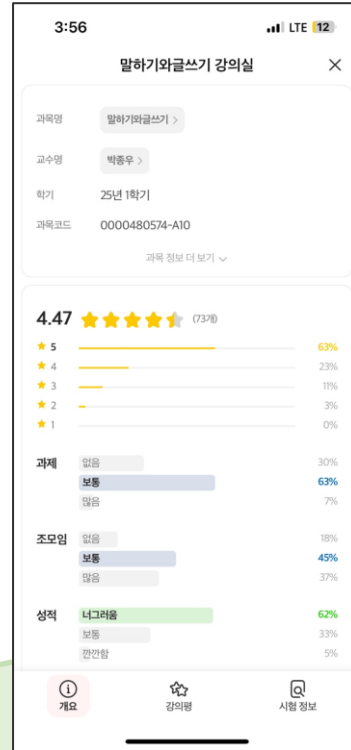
3:56 LTE 12

말하기와글쓰기 강의실

과목명 말하기와글쓰기 >

교수명 박종우 >

학기 25년 1학기

과목코드 0000480574-A10

과목 정보 더 보기

4.47 (73개)

5 63%
4 23%
3 11%
2 3%
1 0%

과제
없음 30%
보통 63%
많음 7%

조모임
없음 18%
보통 45%
많음 37%

성적
너그러움 62%
보통 33%
깐깐함 5%

개요 강의평 시험 정보